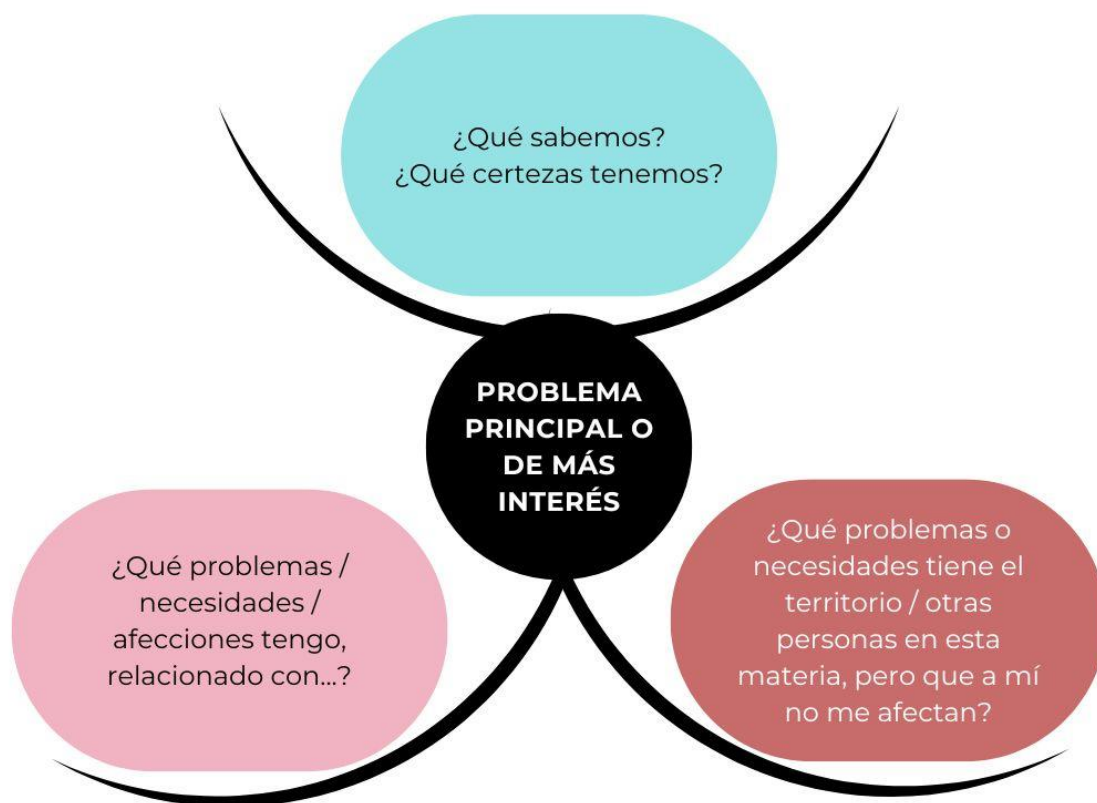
¿Qué sabemos?
¿Qué certezas tenemos?

PROBLEMA PRINCIPAL O DE MÁS INTERÉS

¿Qué problemas / necesidades / afecciones tengo, relacionado con...?

¿Qué problemas o necesidades tiene el territorio / otras personas en esta materia, pero que a mí no me afectan?